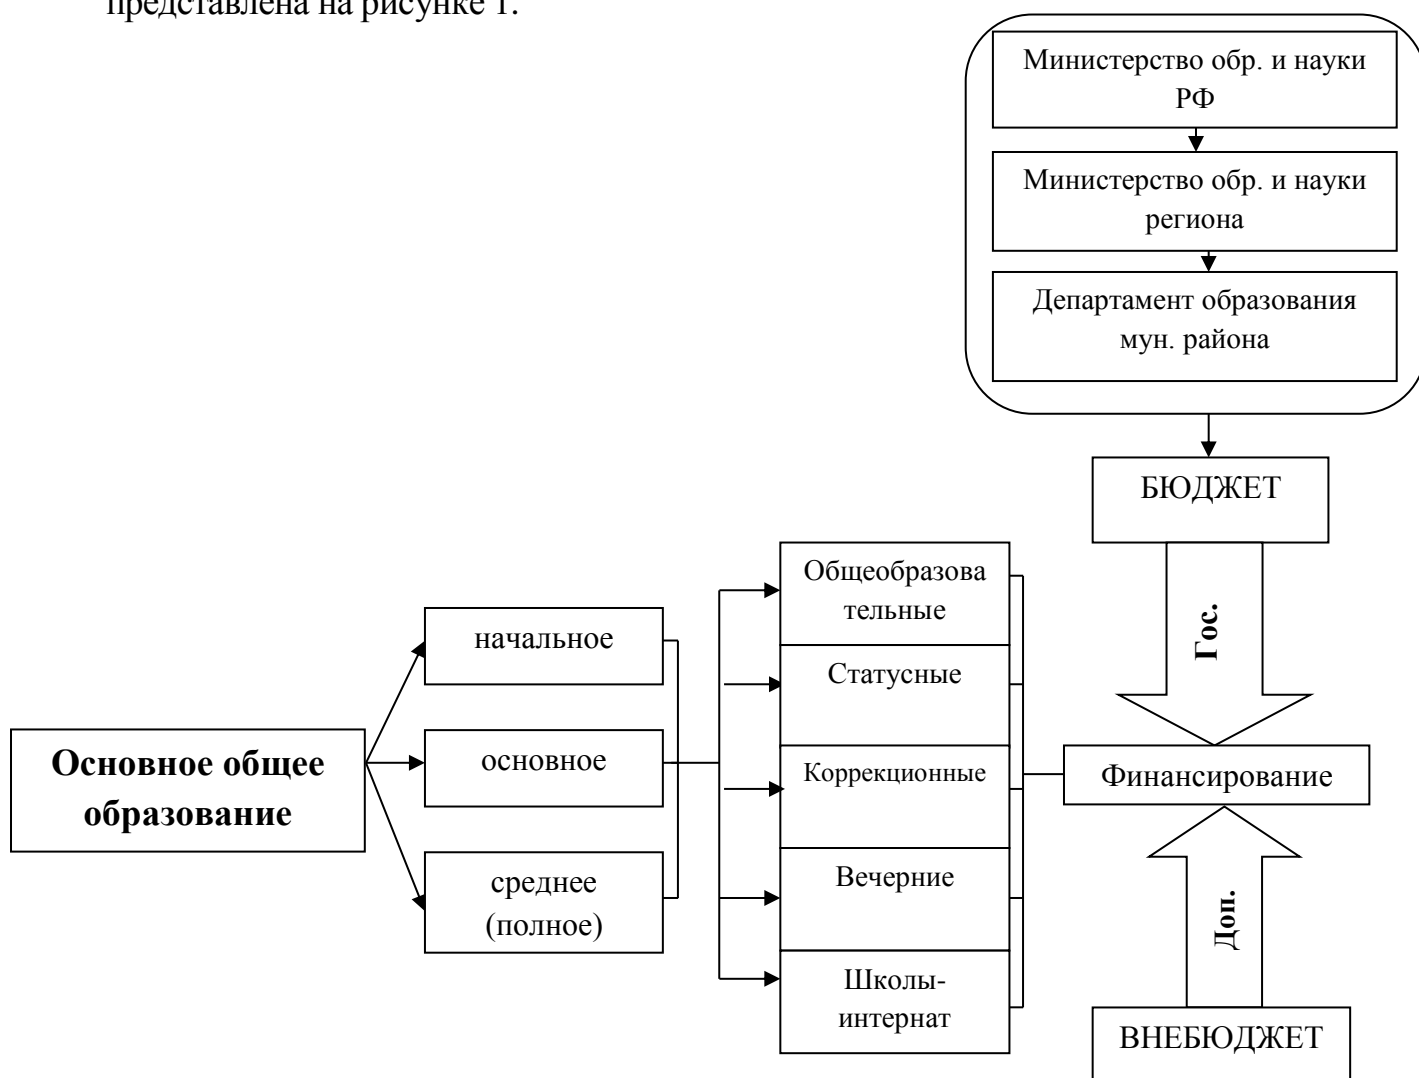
представлена на рисунке 1.

Министерство обр. и науки РФ

Министерство обр. и науки региона

Департамент образования мун. района

БЮДЖЕТ

Гос.

Основное общее образование

начальное

основное

среднее (полное)

Общеобразова тельные

Статусные

Коррекционные

Вечерние

Школы-интернат

Финансирование

Доп.

ВНЕБЮДЖЕТ